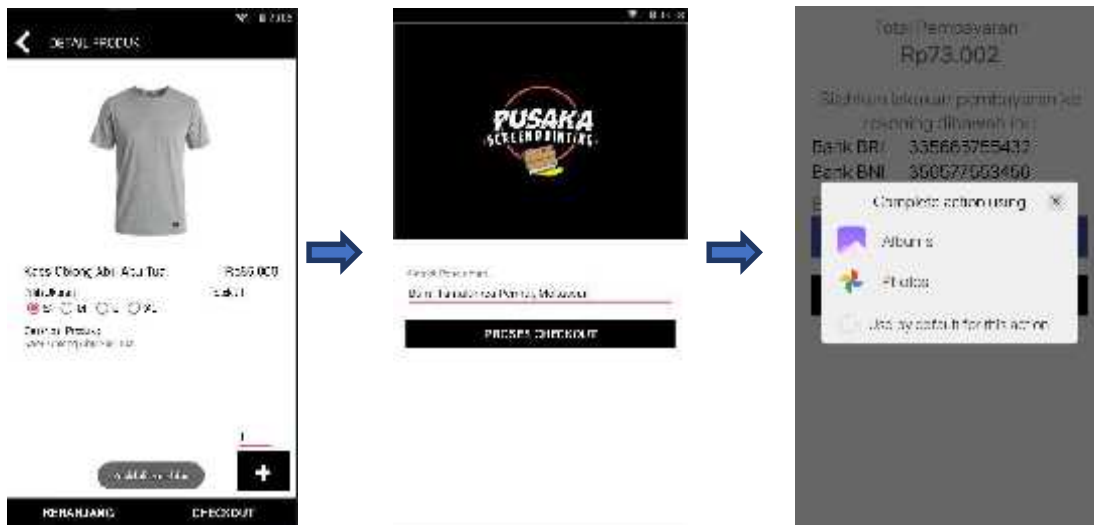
DETAIL PRODUK

Kaos Oblong Abu Abu Tua
Rp65.000
Pilih Ukuran
Stok 11
S M L XL
Detail Produk
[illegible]

1

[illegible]

+

KERANJANG
CHECKOUT

PUSAKA SCREENPRINTING

Alamat Pengiriman
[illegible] Makassar

PROSES CHECKOUT

Total Pembayaran
Rp73.002

Silahkan lakukan pembayaran ke rekening dibawah ini :
Bank BRI : 335663755437
Bank BNI : 350577953460

Complete action using
Albums
Photos
Use by default for this action